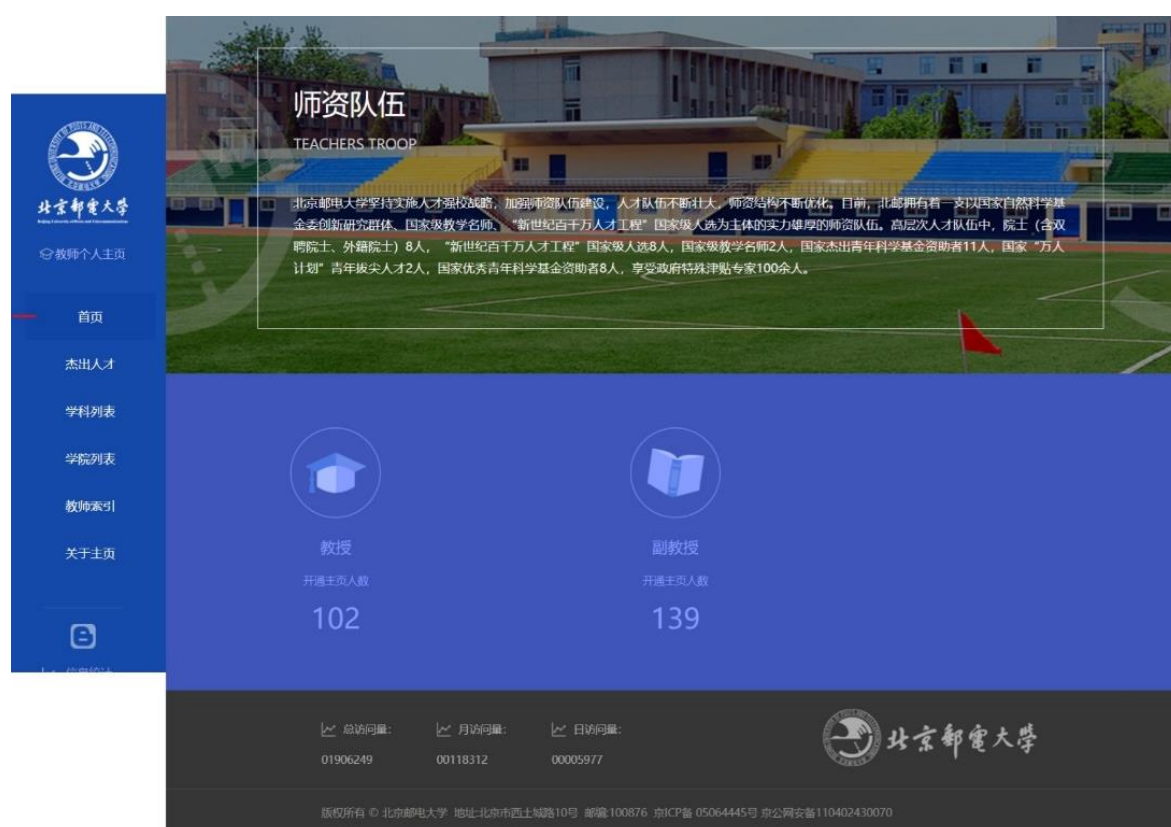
北京邮电大学

教师个人主页

首页

杰出人才

学科列表

学院列表

教师索引

关于主页

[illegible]

师资队伍

TEACHERS TROOP

北京邮电大学坚持实施人才强校战略，加强师资队伍建设，人才队伍不断壮大，师资结构不断优化。目前，北邮拥有着一支以国家自然科学基金委创新研究群体、国家级教学名师、“新世纪百千万人才工程”国家级人选为主体的实力雄厚的师资队伍。高层次人才队伍中，院士（含双聘院士、外籍院士）8人，“新世纪百千万人才工程”国家级人选8人，国家级教学名师2人，国家杰出青年科学基金资助者11人，国家“万人计划”青年拔尖人才2人，国家优秀青年科学基金资助者8人，享受政府特殊津贴专家100余人。

教授

开通主页人数

102

副教授

开通主页人数

139

总访问量：

01906249

月访问量：

00118312

日访问量：

00005977

北京郵電大學

版权所有 © 北京邮电大学 地址:北京市西土城路10号 邮编:100876 京ICP备 05064445号 京公网安备110402430070